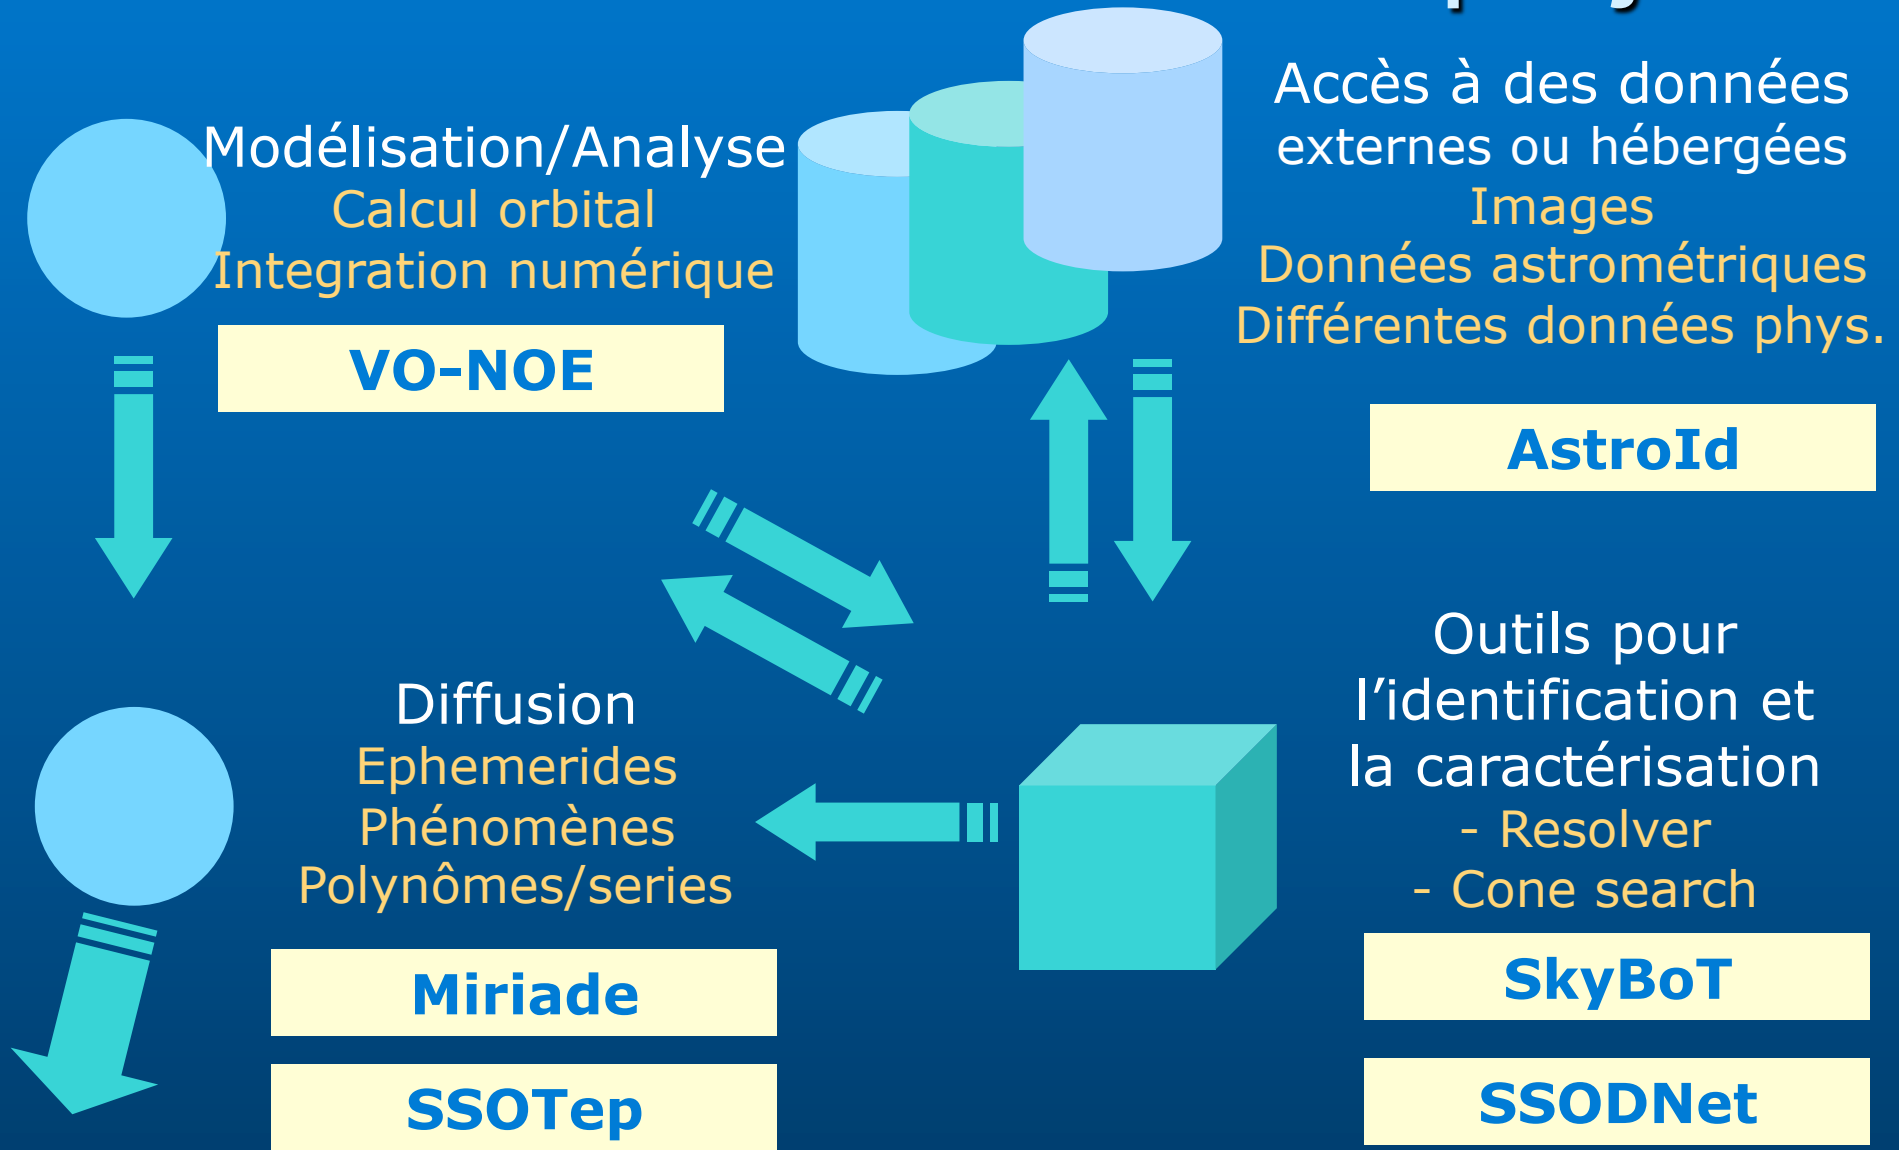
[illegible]

Modélisation/Analyse
Calcul orbital
Integration numérique

VO-NOE

Accès à des données externes ou hébergées
Images
Données astrométriques
Différentes données phys.

AstroId

Diffusion
Ephemerides
Phénomènes
Polynômes/series

Miriade

SSOTep

Outils pour l'identification et la caractérisation
- Resolver
- Cone search

SkyBoT

SSODNet